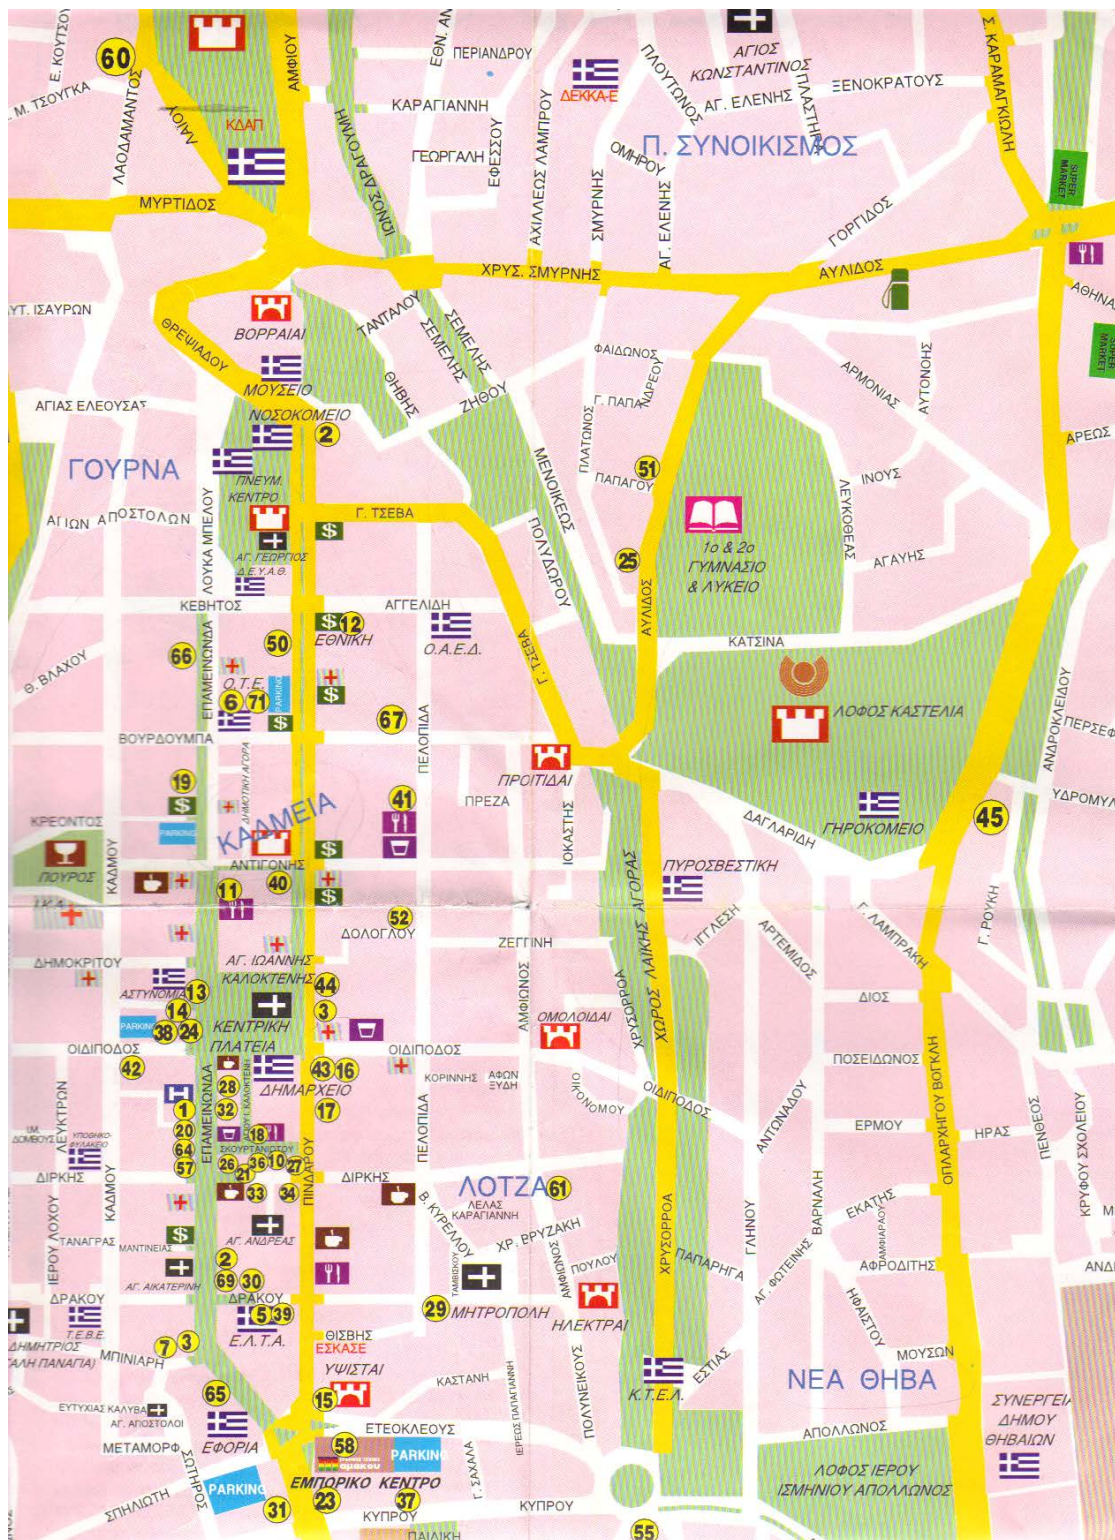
60
Ε. ΚΟΥΤΖΟΥ
Μ. ΤΣΟΥΓΚΑ
ΛΑΟΔΑΜΑΝΤΟΣ
ΛΑΙΟΥ
ΚΔΑΠ
ΑΜΦΙΟΥ
ΕΘΝ. ΑΝ
ΠΕΡΙΑΝΔΡΟΥ
ΚΑΡΑΓΙΑΝΝΗ
ΓΕΩΡΓΑΛΗ
ΕΦΕΣΣΟΥ
ΑΧΙΛΛΕΩΣ ΛΑΜΠΡΟΥ
ΔΕΚΚΑ-Ε
ΠΛΟΥΤΩΝΟΣ
ΑΓΙΟΣ ΚΩΝΣΤΑΝΤΙΝΟΣ
ΑΓ. ΕΛΕΝΗΣ
ΠΛΑΣΤΗΡΑ
ΞΕΝΟΚΡΑΤΟΥΣ
Σ. ΚΑΡΑΜΑΓΚΙΩΛΗ
Π. ΣΥΝΟΙΚΙΣΜΟΣ
ΟΜΗΡΟΥ
ΣΜΥΡΝΗΣ
ΑΓ. ΕΛΕΝΗΣ
ΙΟΝΟΣ ΔΡΑΓΟΥΜΗ
ΜΥΡΤΙΔΟΣ
SUPER MARKET
ΓΟΡΓΙΔΟΣ
ΧΡΥΣ. ΣΜΥΡΝΗΣ
ΑΥΛΙΔΟΣ
ΑΘΗΝΑ
ΥΤ. ΙΣΑΥΡΩΝ
ΘΡΕΨΙΑΔΟΥ
ΒΟΡΡΑΙΑΙ
ΜΟΥΣΕΙΟ
ΤΑΝΤΑΛΟΥ
ΣΕΜΕΛΗΣ
ΣΕΜΕΛΗΣ
ΘΗΒΗΣ
ΖΗΘΟΥ
ΦΑΙΔΩΝΟΣ
Γ. ΠΑΠΑΝΔΡΕΟΥ
ΑΡΜΟΝΙΑΣ
ΑΥΤΟΝΟΗΣ
SUPER MARKET
ΑΓΙΑΣ ΕΛΕΟΥΣΑΣ
ΝΟΣΟΚΟΜΕΙΟ
2
ΓΟΥΡΝΑ
ΠΝΕΥΜ. ΚΕΝΤΡΟ
ΠΛΑΤΩΝΟΣ
51
ΠΑΠΑΓΟΥ
ΙΝΟΥΣ
ΑΡΕΩΣ
ΛΕΥΚΟΘΕΑΣ
ΑΓΙΩΝ ΑΠΟΣΤΟΛΩΝ
ΛΟΥΚΑ ΜΠΕΛΟΥ
Γ. ΤΣΕΒΑ
ΜΕΝΟΙΚΕΩΣ
ΠΟΛΥΔΩΡΟΥ
1ο & 2ο ΓΥΜΝΑΣΙΟ & ΛΥΚΕΙΟ
ΑΓ. ΓΕΩΡΓΙΟΣ Δ.Ε.Υ.Α.Θ.
25
ΑΓΑΥΗΣ
ΚΕΒΗΤΟΣ
ΑΓΓΕΛΙΔΗ
12
ΕΘΝΙΚΗ
Ο.Α.Ε.Δ.
Γ. ΤΣΕΒΑ
ΑΥΛΙΔΟΣ
ΚΑΤΣΙΝΑ
66
50
Θ. ΒΛΑΧΟΥ
ΕΠΑΜΕΙΝΩΝΔΑ
Ο.Τ.Ε.
6
71
PARKING
67
ΠΕΛΟΠΙΔΑ
ΛΟΦΟΣ ΚΑΣΤΕΛΙΑ
ΑΝΔΡΟΚΛΕΙΔΟΥ
ΠΕΡΣΕΦ
ΒΟΥΡΔΟΥΜΠΑ
ΔΗΜΟΤΙΚΗ ΑΓΟΡΑ
ΠΡΟΙΤΙΔΑΙ
ΥΔΡΟΜΥΛ
19
41
ΠΡΕΖΑ
ΙΟΚΑΣΤΗΣ
ΔΑΓΛΑΡΙΔΗ
ΓΗΡΟΚΟΜΕΙΟ
45
ΚΡΕΟΝΤΟΣ
PARKING
ΚΑΔΜΕΙΑ
ΚΑΔΜΟΥ
ΠΟΥΡΟΣ
ΑΝΤΙΓΟΝΗΣ
40
11
ΧΩΡΟΣ ΛΑΪΚΗΣ ΑΓΟΡΑΣ
ΠΥΡΟΣΒΕΣΤΙΚΗ
Γ. ΡΟΥΚΗ
Ι.Κ.Α.
52
ΔΟΛΟΓΛΟΥ
ΖΕΓΓΙΝΗ
ΙΓΓΛΕΣΗ
ΑΡΤΕΜΙΔΟΣ
Γ. ΛΑΜΠΡΑΚΗ
ΔΗΜΟΚΡΙΤΟΥ
ΑΓ. ΙΩΑΝΝΗΣ ΚΑΛΟΚΤΕΝΗΣ
44
ΑΣΤΥΝΟΜΙΑ
13
14
3
ΔΙΟΣ
ΑΜΦΙΟΝΟΣ
ΟΜΟΛΟΙΔΑΙ
ΧΡΥΣΟΡΡΟΑ
PARKING
38
24
ΚΕΝΤΡΙΚΗ ΠΛΑΤΕΙΑ
ΟΙΔΙΠΟΔΟΣ
ΟΙΔΙΠΟΔΟΣ
ΠΟΣΕΙΔΩΝΟΣ
42
43
16
ΔΗΜΑΡΧΕΙΟ
ΚΟΡΙΝΝΗΣ
ΑΦΩΝ ΞΥΔΗ
ΟΙΚΟΝΟΜΟΥ
ΟΙΔΙΠΟΔΟΣ
ΑΝΤΩΝΑΔΟΥ
ΟΠΛΑΡΧΗΓΟΥ ΒΟΓΚΛΗ
ΛΕΥΚΤΡΩΝ
28
1
32
17
ΕΡΜΟΥ
ΗΡΑΣ
ΠΕΝΘΕΩΣ
ΚΡΥΦΟΥ ΣΧΟΛΕΙΟΥ
ΥΠΟΘΗΚΟΦΥΛΑΚΕΙΟ
20
64
57
18
ΣΚΟΥΡΤΑΝΙΩΤΟΥ
ΑΓΙΟΥ Ι. ΚΑΛΟΚΤΕΝΗ
26
21
36
10
27
ΔΙΡΚΗΣ
ΔΙΡΚΗΣ
ΛΟΤΖΑ
61
33
34
ΠΙΝΔΑΡΟΥ
ΛΕΛΑΣ ΚΑΡΑΓΙΑΝΝΗ
Β. ΚΥΡΕΛΛΟΥ
ΧΡ. ΒΡΥΖΑΚΗ
ΓΛΗΝΟΥ
ΒΑΡΝΑΛΗ
ΕΚΑΤΗΣ
ΙΕΡΟΥ ΛΟΧΟΥ
ΤΑΝΑΓΡΑΣ
ΜΑΝΤΙΝΕΙΑΣ
ΑΓ. ΑΝΔΡΕΑΣ
2
ΠΟΥΛΟΥ
ΑΜΦΙΩΝΟΣ
ΠΑΠΑΡΗΓΑ
ΑΓ. ΦΩΤΕΙΝΗΣ
ΑΜΦΙΑΡΑΟΥ
ΑΦΡΟΔΙΤΗΣ
ΑΝΔ
ΑΓ. ΑΙΚΑΤΕΡΙΝΗ
69
30
ΤΑΜΒΙΣΚΟΥ
ΔΡΑΚΟΥ
ΔΡΑΚΟΥ
5
39
29
ΜΗΤΡΟΠΟΛΗ
ΗΦΑΙΣΤΟΥ
Τ.Ε.Β.Ε.
ΔΗΜΗΤΡΙΟΣ
ΑΛΗ ΠΑΝΑΓΙΑ
7
3
ΜΠΙΝΙΑΡΗ
Ε.Λ.Τ.Α.
ΘΙΣΒΗΣ
ΕΣΚΑΣΕ
ΗΛΕΚΤΡΑΙ
ΠΟΛΥΝΕΙΚΟΥΣ
ΕΣΤΙΑΣ
ΜΟΥΣΩΝ
ΥΨΙΣΤΑΙ
ΚΑΣΤΑΝΗ
Κ.Τ.Ε.Λ.
ΝΕΑ ΘΗΒΑ
65
15
ΕΥΤΥΧΙΑΣ ΚΑΛΥΒΑ
ΑΓ. ΑΠΟΣΤΟΛΟΙ
ΕΤΕΟΚΛΕΟΥΣ
ΙΕΡΕΩΣ ΠΑΠΑΓΙΑΝΝΗ
ΣΥΝΕΡΓΕΙΑ ΔΗΜΟΥ ΘΗΒΑΙΩΝ
ΜΕΤΑΜΟΡΦ
ΕΦΟΡΙΑ
ΣΩΤΗΡΟΣ
58
PARKING
ΑΠΟΛΛΩΝΟΣ
ΠΑΡΚΙΝΓ
ΕΜΠΟΡΙΚΟ ΚΕΝΤΡΟ
Γ. ΣΑΧΑΛΑ
ΛΟΦΟΣ ΙΕΡΟΥ ΙΣΜΗΝΙΟΥ ΑΠΟΛΛΩΝΟΣ
ΣΠΗΛΙΩΤΗ
PARKING
31
23
37
ΚΥΠΡΟΥ
ΚΥΠΡΟΥ
ΠΑΙΔΙΚΗ
55